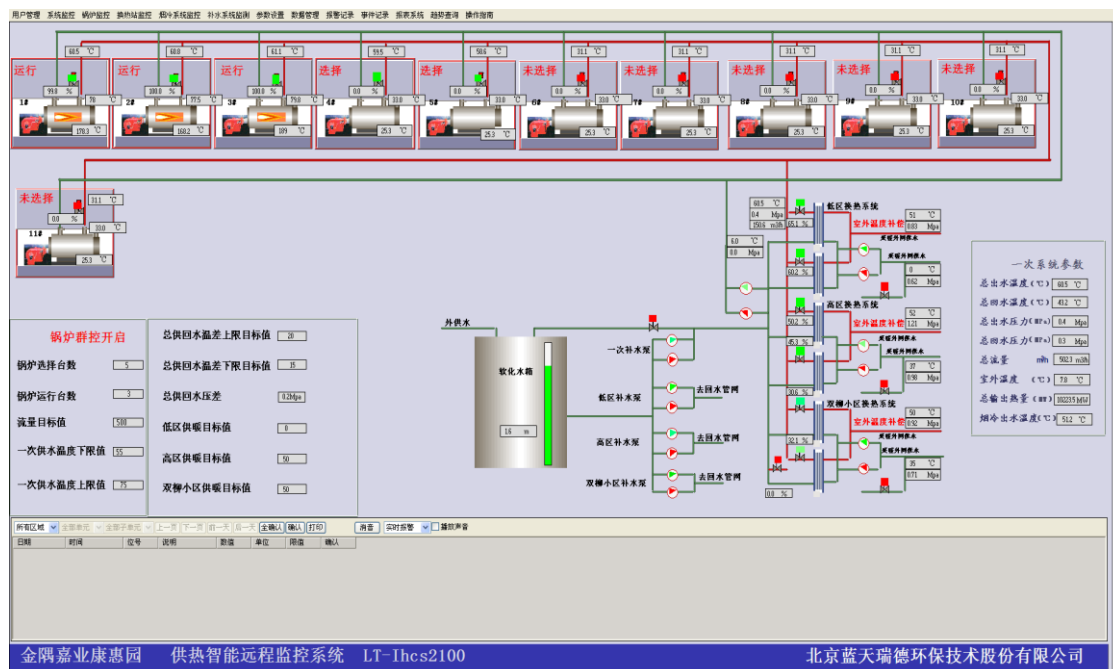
用户管理 系统监控 锅炉监控 换热站监控 烟气系统监控 补水系统监测 参数设置 数据管理 报警记录 事件记录 报表系统 趋势查询 操作指南

60.5 ℃ 60.0 ℃ 61.1 ℃ 59.5 ℃ 50.6 ℃ 31.1 ℃ 31.1 ℃ 31.1 ℃ 31.1 ℃ 31.1 ℃

运行 运行 运行 选择 选择 未选择 未选择 未选择 未选择 未选择

99.0 % 70 ℃ 100.0 % 77.5 ℃ 100.0 % 79.0 ℃ 0.0 % 33.0 ℃ 0.0 % 33.0 ℃ 0.0 % 33.0 ℃ 0.0 % 33.0 ℃ 0.0 % 33.0 ℃ 0.0 % 33.0 ℃ 0.0 % 33.0 ℃

1# 2# 3# 4# 5# 6# 7# 8# 9# 10#

170.3 ℃ 168.2 ℃ 189 ℃ 25.3 ℃ 25.3 ℃ 25.3 ℃ 25.3 ℃ 25.3 ℃ 25.3 ℃ 25.3 ℃

未选择
31.1 ℃
0.0 %
33.0 ℃
11#
25.3 ℃

60.5 ℃
0.4 Mpa
250.6 m3/h
65.1 %
6.0 ℃
0.0 Mpa
低区换热系统
室外温度补偿
51 ℃
0.03 Mpa
低暖外网供水
低暖外网回水
60.2 %
0 ℃
0.62 Mpa
高区换热系统
室外温度补偿
52 ℃
1.21 Mpa
高暖外网供水
50.2 %
45.3 %
高暖外网回水
37 ℃
0.98 Mpa
30.6 %
双柳小区换热系统
室外温度补偿
50 ℃
0.92 Mpa
双柳外网供水
32.1 %
双柳外网回水
35 ℃
0.71 Mpa
0.0 %

外供水
软化水箱
1.6 m
一次补水泵
低区补水泵
去回水管网
高区补水泵
去回水管网
双柳小区补水泵
去回水管网

一次系统参数
总出水温度(℃) 60.5 ℃
总回水温度(℃) 43.2 ℃
总出水压力(MPa) 0.4 Mpa
总回水压力(MPa) 0.3 Mpa
总流量 m3/h 502.3 m3/h
室外温度 (℃) 7.0 ℃
总输出热量(MW) 1022.5 MW
烟冷出水温度(℃) 51.2 ℃

锅炉群控开启
锅炉选择台数 5
锅炉运行台数 3
流量目标值 500
一次供水温度下限值 55
一次供水温度上限值 75

总供回水温差上限目标值 20
总供回水温差下限目标值 15
总供回水压差 0.2Mpa
低区供暖目标值 0
高区供暖目标值 50
双柳小区供暖目标值 50

所有区域 全部事件 全部子事件 上一页 下一页 前一天 后一天 全确认 确认 打印 消音 实时报警 播放声音

| 日期 | 时间 | 位号 | 说明 | 数值 | 单位 | 限值 | 确认 |
|---|---|---|---|---|---|---|---|

金隅嘉业康惠园 供热智能远程监控系统 LT-Ihcs2100 北京蓝天瑞德环保技术股份有限公司